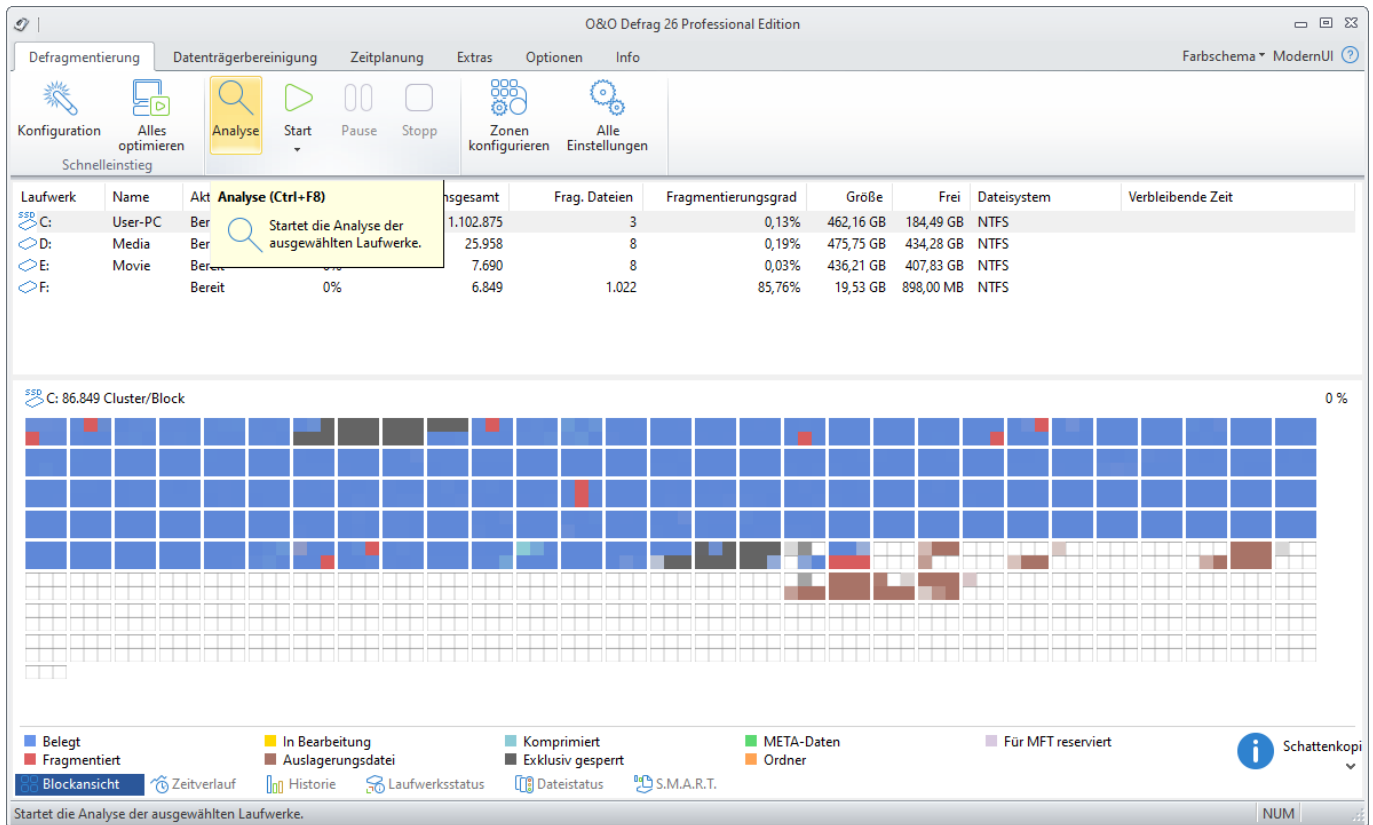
O&O Defrag 26 Professional Edition

Defragmentierung | Datenträgerbereinigung | Zeitplanung | Extras | Optionen | Info

Farbschema ▾ ModernUI ?

Konfiguration
Alles optimieren
Schnelleinstieg
Analyse
Start
Pause
Stopp
Zonen konfigurieren
Alle Einstellungen

Analyse (Ctrl+F8)
Startet die Analyse der ausgewählten Laufwerke.

| Laufwerk | Name | Akt | nsgesamt | Frag. Dateien | Fragmentierungsgrad | Größe | Frei | Dateisystem | Verbleibende Zeit |
|---|---|---|---|---|---|---|---|---|---|
| SSD C: | User-PC | Ber | 1.102.875 | 3 | 0,13% | 462,16 GB | 184,49 GB | NTFS | |
| D: | Media | Ber | 25.958 | 8 | 0,19% | 475,75 GB | 434,28 GB | NTFS | |
| E: | Movie | Bereit 0% | 7.690 | 8 | 0,03% | 436,21 GB | 407,83 GB | NTFS | |
| F: | | Bereit 0% | 6.849 | 1.022 | 85,76% | 19,53 GB | 898,00 MB | NTFS | |

SSD C: 86.849 Cluster/Block
0 %

Belegt
Fragmentiert
In Bearbeitung
Auslagerungsdatei
Komprimiert
Exklusiv gesperrt
META-Daten
Ordner
Für MFT reserviert
Schattenkopi

Blockansicht | Zeitverlauf | Historie | Laufwerksstatus | Dateistatus | S.M.A.R.T.

Startet die Analyse der ausgewählten Laufwerke.
NUM